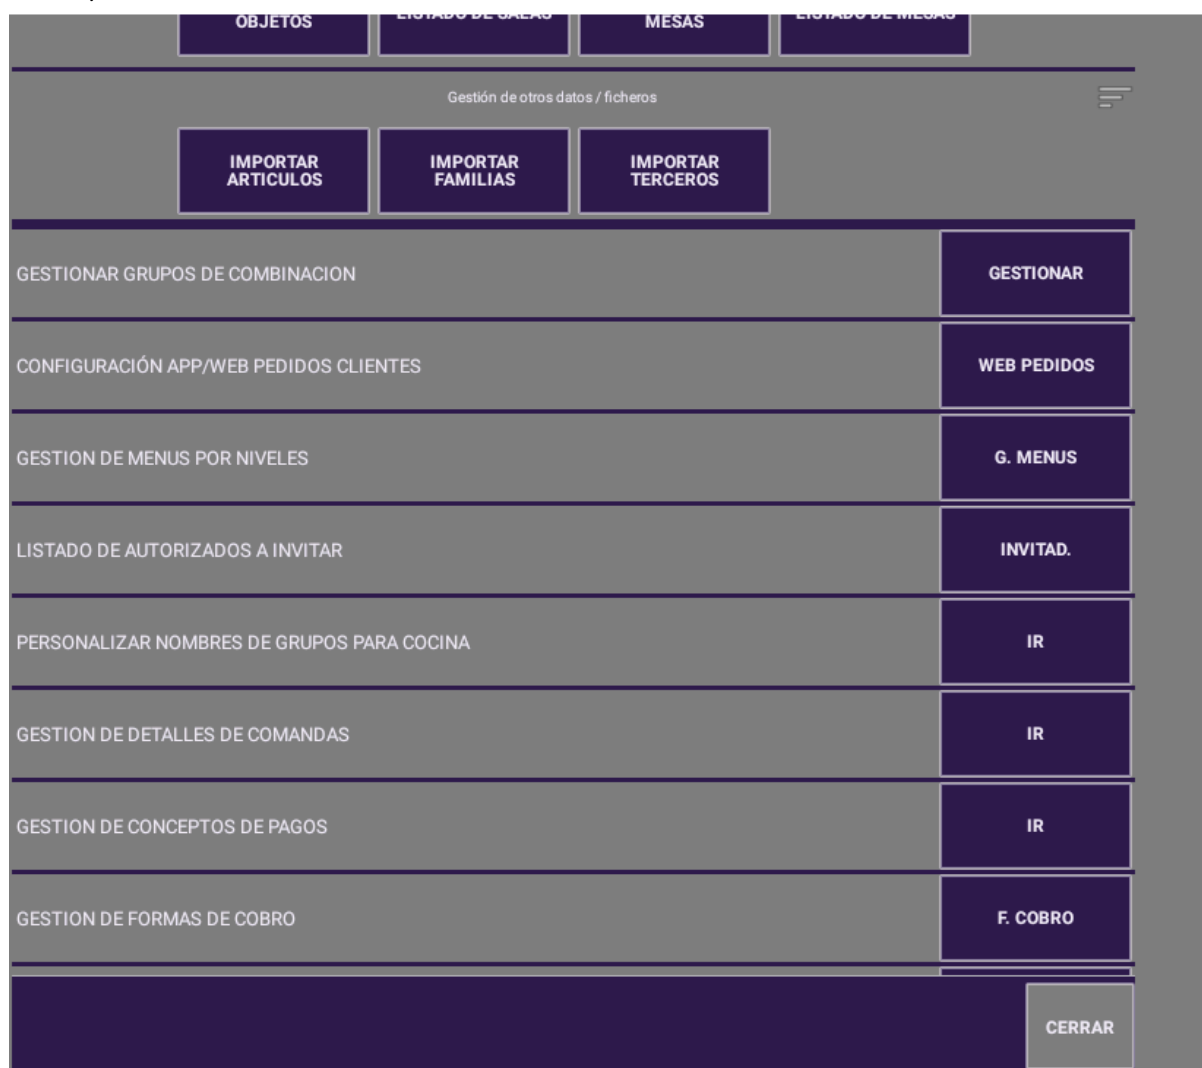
OBJETOS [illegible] MESAS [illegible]

Gestión de otros datos / ficheros

IMPORTAR ARTICULOS

IMPORTAR FAMILIAS

IMPORTAR TERCEROS

GESTIONAR GRUPOS DE COMBINACION
GESTIONAR

CONFIGURACIÓN APP/WEB PEDIDOS CLIENTES
WEB PEDIDOS

GESTION DE MENUS POR NIVELES
G. MENUS

LISTADO DE AUTORIZADOS A INVITAR
INVITAD.

PERSONALIZAR NOMBRES DE GRUPOS PARA COCINA
IR

GESTION DE DETALLES DE COMANDAS
IR

GESTION DE CONCEPTOS DE PAGOS
IR

GESTION DE FORMAS DE COBRO
F. COBRO

CERRAR